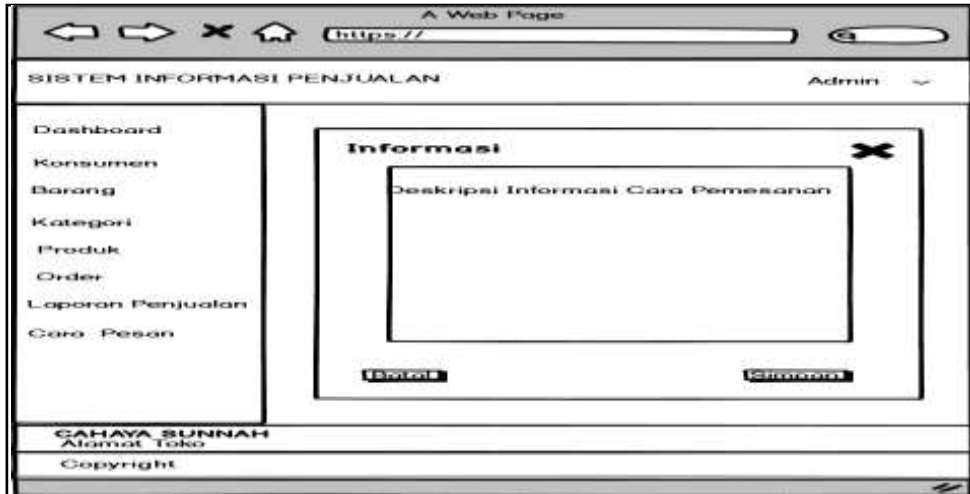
A Web Page

https://

SISTEM INFORMASI PENJUALAN

Admin

Dashboard

Konsumen

Barang

Kategori

Produk

Order

Laporan Penjualan

Cara Pesan

Informasi

Deskripsi Informasi Cara Pemesanan

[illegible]

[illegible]

CAHAYA SUNNAH
Alamat Toko

Copyright